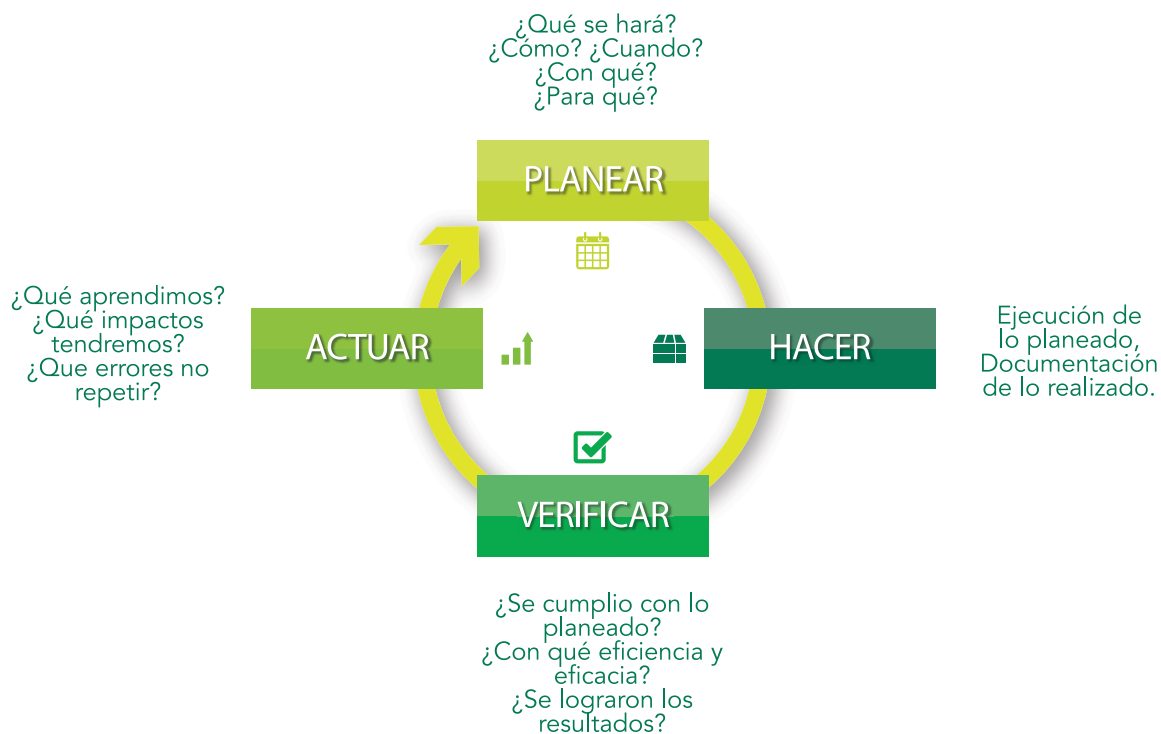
¿Qué se hará?
¿Cómo? ¿Cuando?
¿Con qué?
¿Para qué?

PLANEAR

¿Qué aprendimos?
¿Qué impactos tendremos?
¿Que errores no repetir?

ACTUAR

HACER

Ejecución de lo planeado, Documentación de lo realizado.

VERIFICAR

¿Se cumplio con lo planeado?
¿Con qué eficiencia y eficacia?
¿Se lograron los resultados?